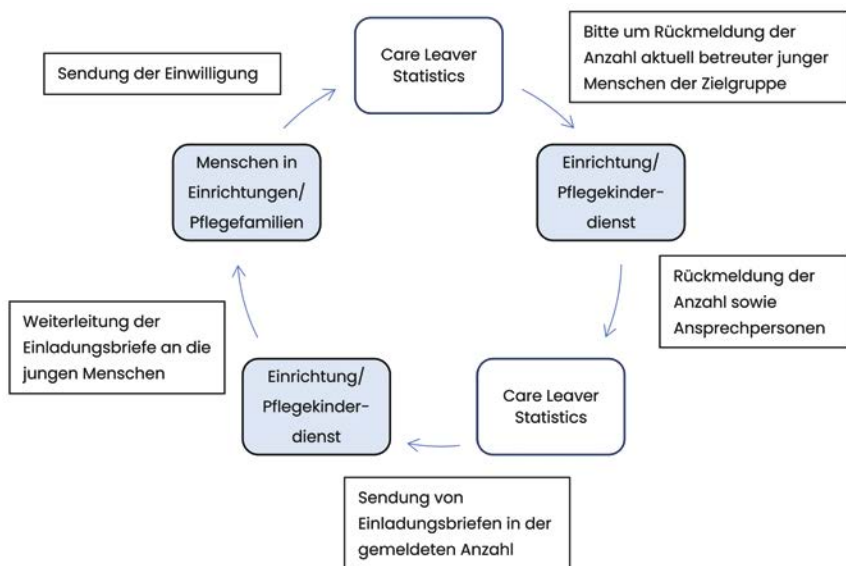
Sendung der Einwilligung

Care Leaver Statistics

Bitte um Rückmeldung der Anzahl aktuell betreuter junger Menschen der Zielgruppe

Menschen in Einrichtungen/ Pflegefamilien

Einrichtung/ Pflegekinderdienst

Rückmeldung der Anzahl sowie Ansprechpersonen

Weiterleitung der Einladungsbriefe an die jungen Menschen

Einrichtung/ Pflegekinderdienst

Care Leaver Statistics

Sendung von Einladungsbriefen in der gemeldeten Anzahl